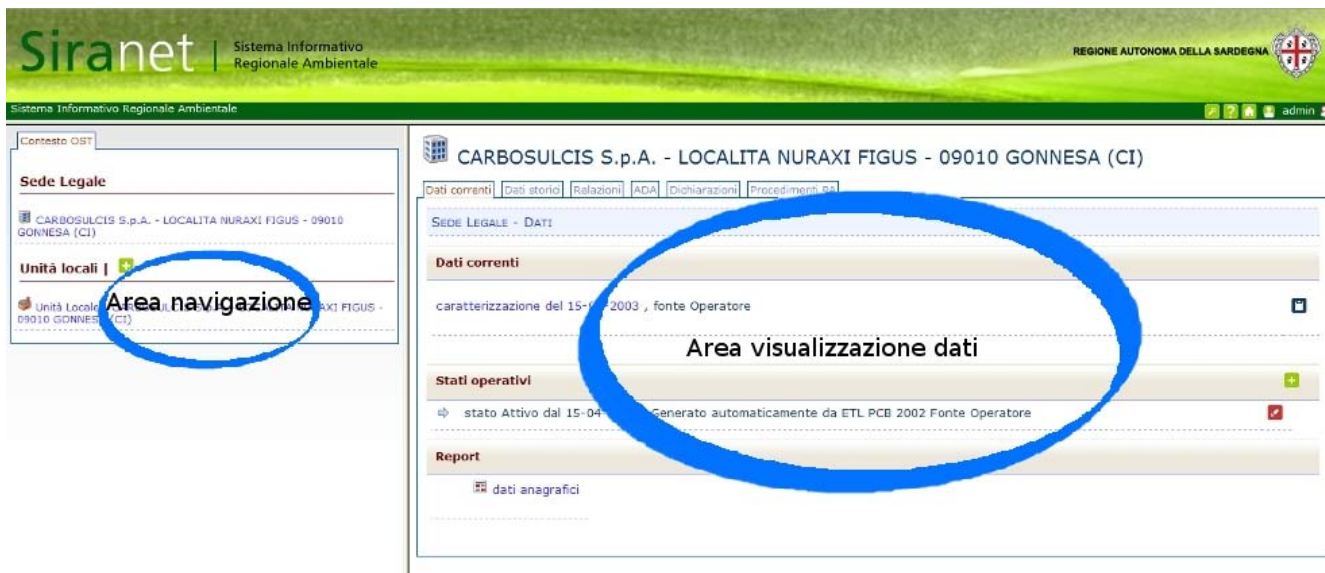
Siranet | Sistema Informativo Regionale Ambientale

REGIONE AUTONOMA DELLA SARDEGNA

Sistema Informativo Regionale Ambientale

admin

Contesto OST

Sede Legale

CARBOSULCIS S.p.A. - LOCALITA NURAXI FIGUS - 09010 GONNESA (CI)

Unità locali |

Unità Locale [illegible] XI FIGUS - 09010 GONNES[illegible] (CI)

Area navigazione

CARBOSULCIS S.p.A. - LOCALITA NURAXI FIGUS - 09010 GONNESA (CI)

Dati correnti | Dati storici | Relazioni | ADA | Dichiarazioni | Procedimenti PA

SEDE LEGALE - DATI

Dati correnti

caratterizzazione del 15-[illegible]-2003 , fonte Operatore

Area visualizzazione dati

Stati operativi

stato Attivo dal 15-04-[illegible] Generato automaticamente da ETL PCB 2002 Fonte Operatore

Report

dati anagrafici